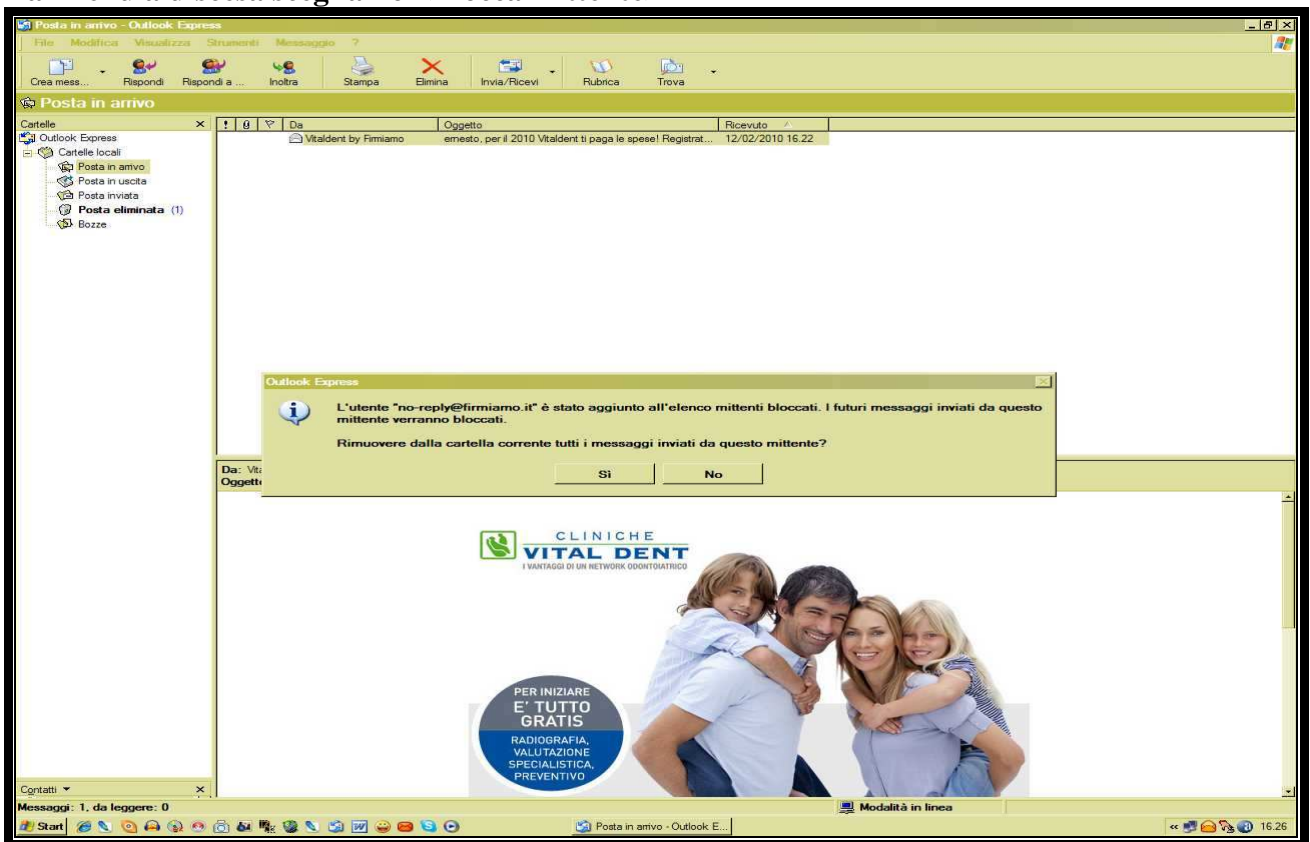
Posta in arrivo - Outlook Express

File Modifica Visualizza Strumenti Messaggio ?

Crea mess... Rispondi Rispondi a ... Inoltra Stampa Elimina Invia/Ricevi Rubrica Trova

Posta in arrivo

Cartelle
Outlook Express
Cartelle locali
Posta in arrivo
Posta in uscita
Posta inviata
Posta eliminata (1)
Bozze

| ! | 0 | ▽ | Da | Oggetto | Ricevuto |
|---|---|---|---|---|---|
| | | | Vitaldent by Firmiamo | ernesto, per il 2010 Vitaldent ti paga le spese! Registrat... | 12/02/2010 16.22 |

Outlook Express

L'utente "no-reply@firmiamo.it" è stato aggiunto all'elenco mittenti bloccati. I futuri messaggi inviati da questo mittente verranno bloccati.

Rimuovere dalla cartella corrente tutti i messaggi inviati da questo mittente?

Sì No

Da: Vit
Oggett

CLINICHE
VITAL DENT
I VANTAGGI DI UN NETWORK ODONTOIATRICO

PER INIZIARE
E' TUTTO
GRATIS
RADIOGRAFIA,
VALUTAZIONE
SPECIALISTICA,
PREVENTIVO

Contatti

Messaggi: 1, da leggere: 0

Modalità in linea

Start

Posta in arrivo - Outlook E...

16.26